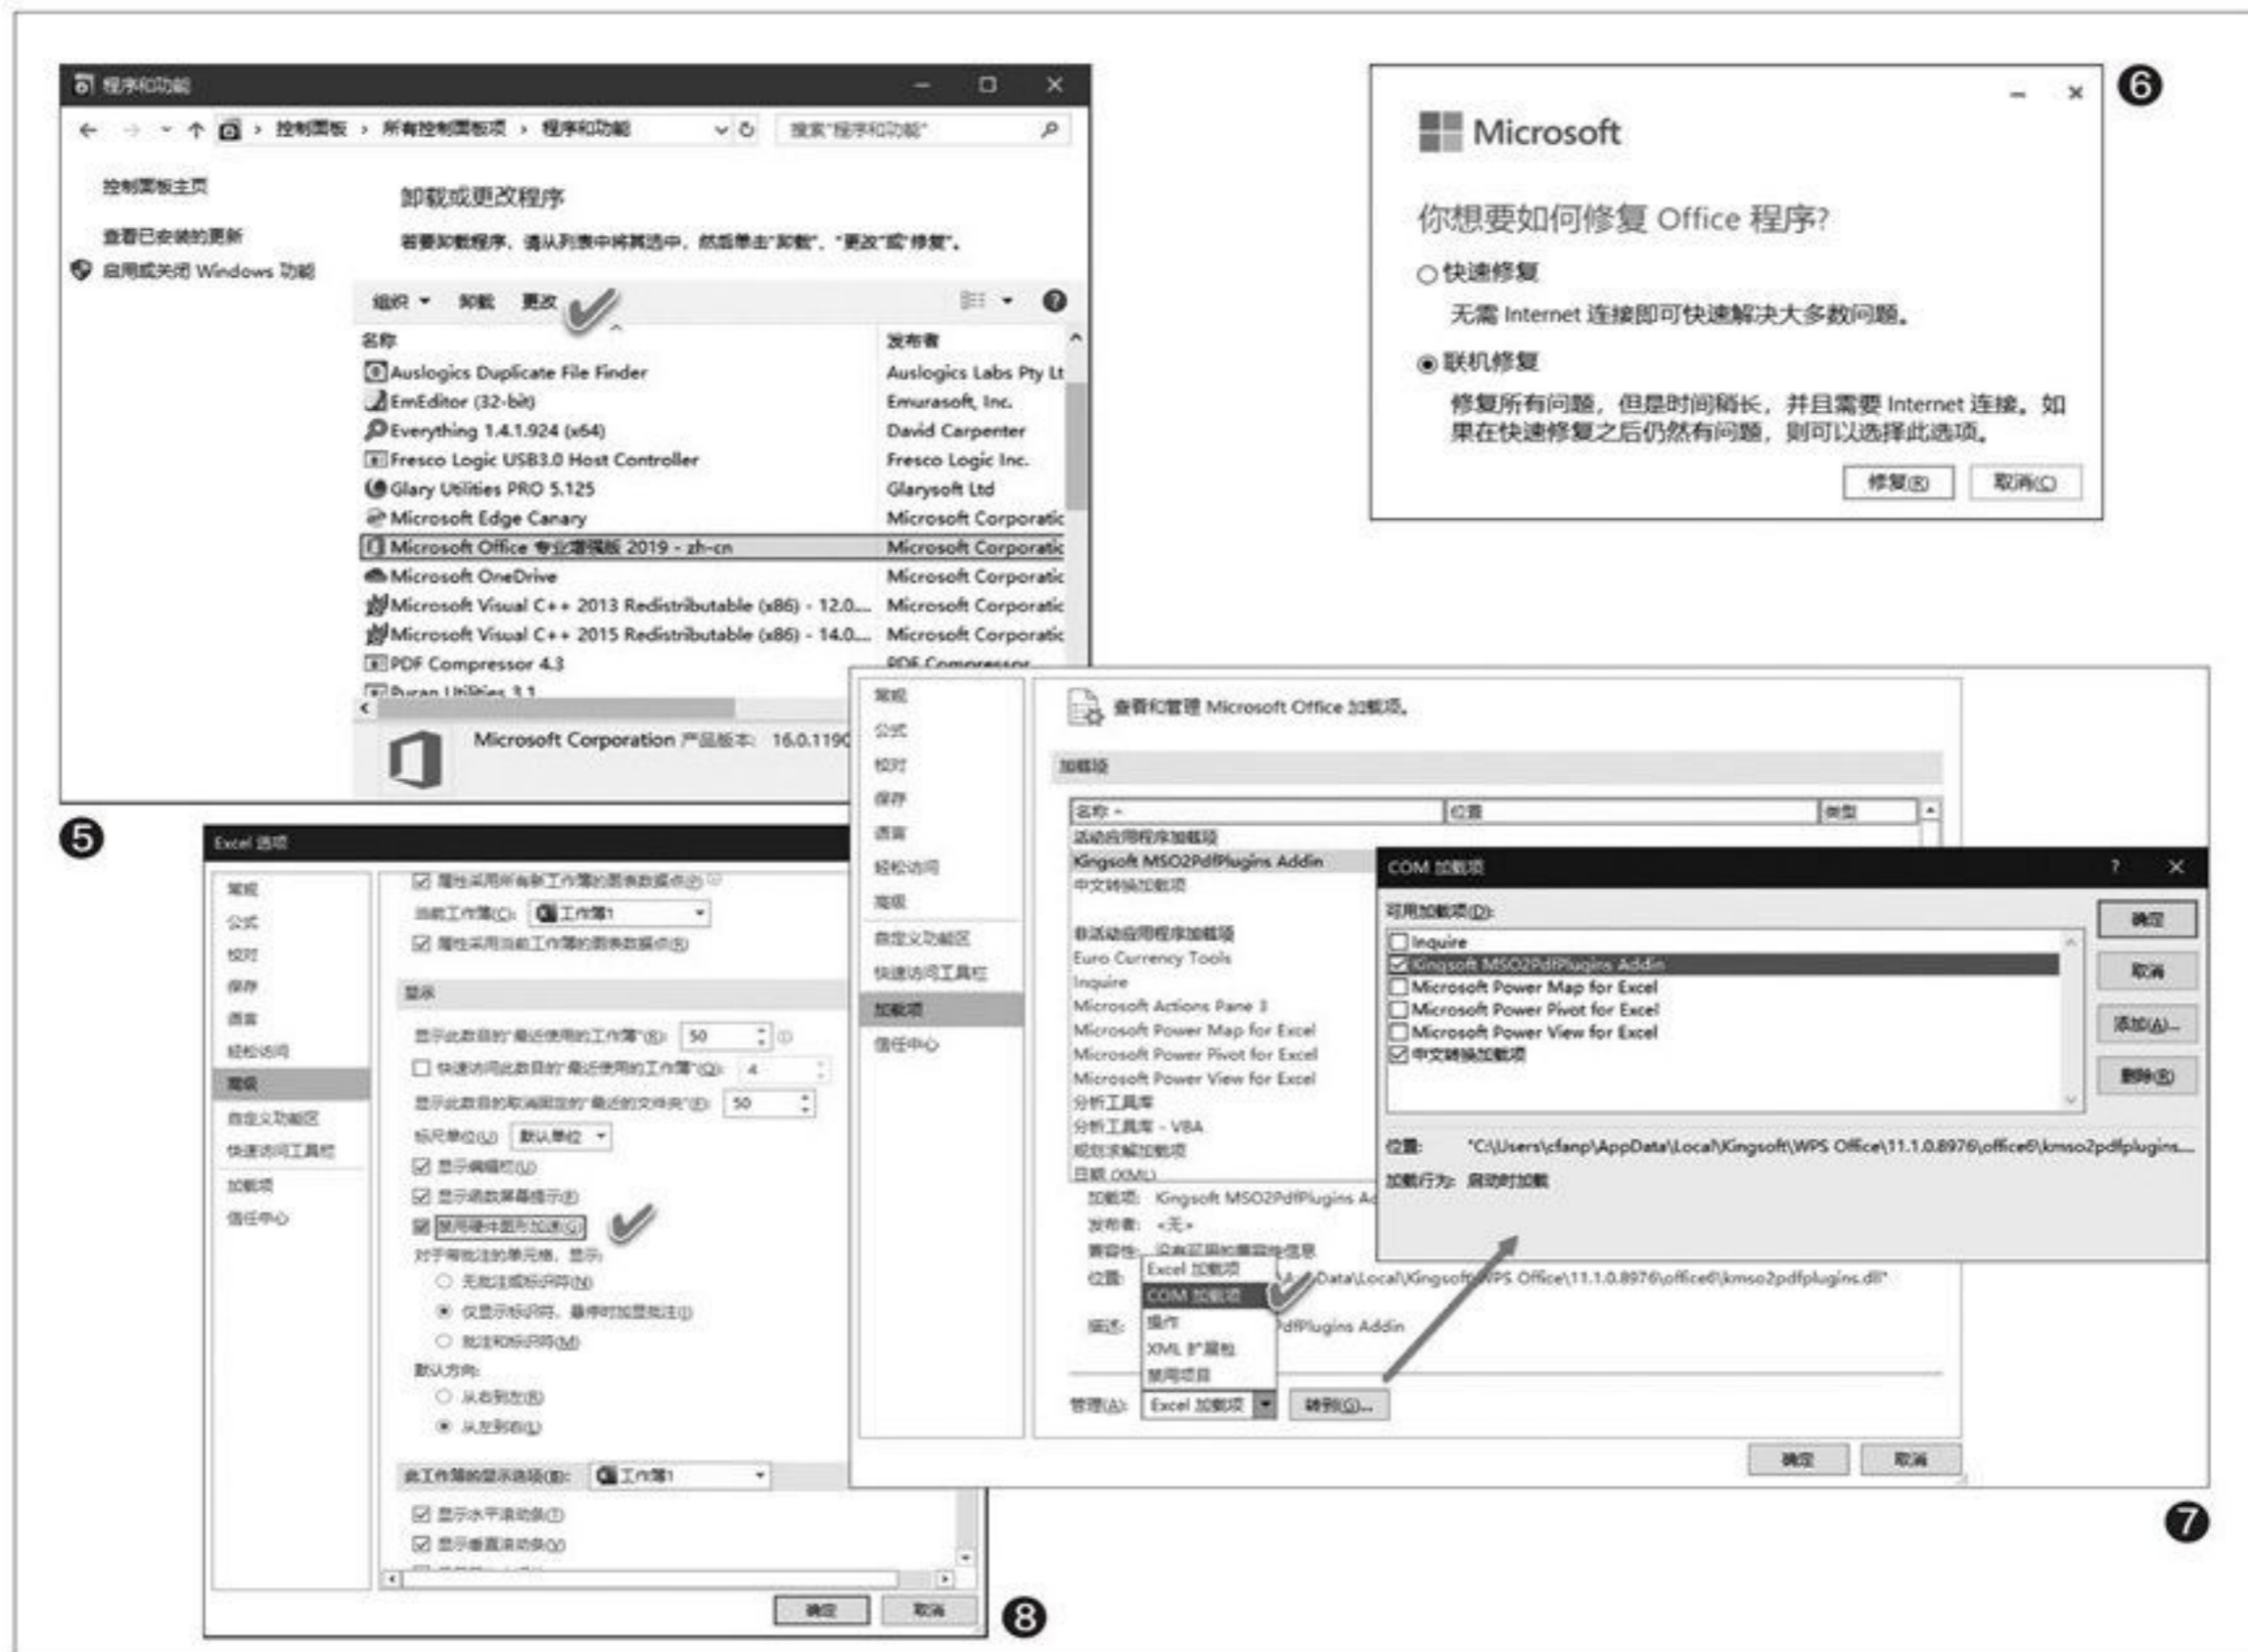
程序和功能

← → ↑ 控制面板 › 所有控制面板项 › 程序和功能

搜索"程序和功能"

控制面板主页

查看已安装的更新

启用或关闭 Windows 功能

卸载或更改程序

若要卸载程序，请从列表中将其选中，然后单击"卸载"、"更改"或"修复"。

组织 ▾ 卸载 更改

| 名称 | 发布者 |
|---|---|
| Auslogics Duplicate File Finder | Auslogics Labs Pty Lt |
| EmEditor (32-bit) | Emurasoft, Inc. |
| Everything 1.4.1.924 (x64) | David Carpenter |
| Fresco Logic USB3.0 Host Controller | Fresco Logic Inc. |
| Glary Utilities PRO 5.125 | Glarysoft Ltd |
| Microsoft Edge Canary | Microsoft Corporatic |
| Microsoft Office 专业增强版 2019 - zh-cn | Microsoft Corporatic |
| Microsoft OneDrive | Microsoft Corporatic |
| Microsoft Visual C++ 2013 Redistributable (x86) - 12.0... | Microsoft Corporatic |
| Microsoft Visual C++ 2015 Redistributable (x86) - 14.0... | Microsoft Corporatic |
| PDF Compressor 4.3 | PDF Compressor |
| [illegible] | |

Microsoft Corporation 产品版本: 16.0.1190

❺

Microsoft

你想要如何修复 Office 程序?

○ 快速修复

无需 Internet 连接即可快速解决大多数问题。

◉ 联机修复

修复所有问题，但是时间稍长，并且需要 Internet 连接。如果在快速修复之后仍然有问题，则可以选择此选项。

修复(R) 取消(C)

❻

Excel 选项

常规
公式
校对
保存
语言
轻松访问
高级
自定义功能区
快速访问工具栏
加载项
信任中心

☑ 属性采用所有新工作簿的图表数据点(P)

当前工作簿(C): 工作簿1

☑ 属性采用当前工作簿的图表数据点(R)

显示

显示此数目的"最近使用的工作簿"(R): 50

☐ 快速访问此数目的"最近使用的工作簿"(Q): 4

显示此数目的取消固定的"最近的文件夹"(F): 50

标尺单位(U) 默认单位

☑ 显示编辑栏(B)

☑ 显示函数屏幕提示(F)

☑ 禁用硬件图形加速(G)

对于带批注的单元格，显示:

○ 无批注或标识符(N)

◉ 仅显示标识符，悬停时加显批注(I)

○ 批注和标识符(M)

默认方向:

○ 从右到左(D)

◉ 从左到右(L)

此工作簿的显示选项(B): 工作簿1

☑ 显示水平滚动条(T)

☑ 显示垂直滚动条(V)

确定 取消

❽

常规
公式
校对
保存
语言
轻松访问
高级
自定义功能区
快速访问工具栏
加载项
信任中心

查看和管理 Microsoft Office 加载项。

加载项

| 名称 ▴ | 位置 | 类型 |
|---|---|---|

活动应用程序加载项
Kingsoft MSO2PdfPlugins Addin
中文转换加载项

非活动应用程序加载项
Euro Currency Tools
Inquire
Microsoft Actions Pane 3
Microsoft Power Map for Excel
Microsoft Power Pivot for Excel
Microsoft Power View for Excel
分析工具库
分析工具库 - VBA
规划求解加载项
日期 (XML)

加载项: Kingsoft MSO2PdfPlugins Ad
发布者: <无>
兼容性: 没有可用的兼容性信息
位置: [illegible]AppData\Local\Kingsoft\WPS Office\11.1.0.8976\office6\kmso2pdfplugins.dll"
描述: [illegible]dfPlugins Addin

Excel 加载项
COM 加载项
操作
XML 扩展包
禁用项目

管理(A): Excel 加载项 转到(G)...

确定 取消

COM 加载项

可用加载项(D):

☐ Inquire
☑ Kingsoft MSO2PdfPlugins Addin
☐ Microsoft Power Map for Excel
☐ Microsoft Power Pivot for Excel
☐ Microsoft Power View for Excel
☑ 中文转换加载项

确定
取消
添加(A)...
删除(R)

位置: "C:\Users\cfanp\AppData\Local\Kingsoft\WPS Office\11.1.0.8976\office6\kmso2pdfplugins...

加载行为: 启动时加载

❼